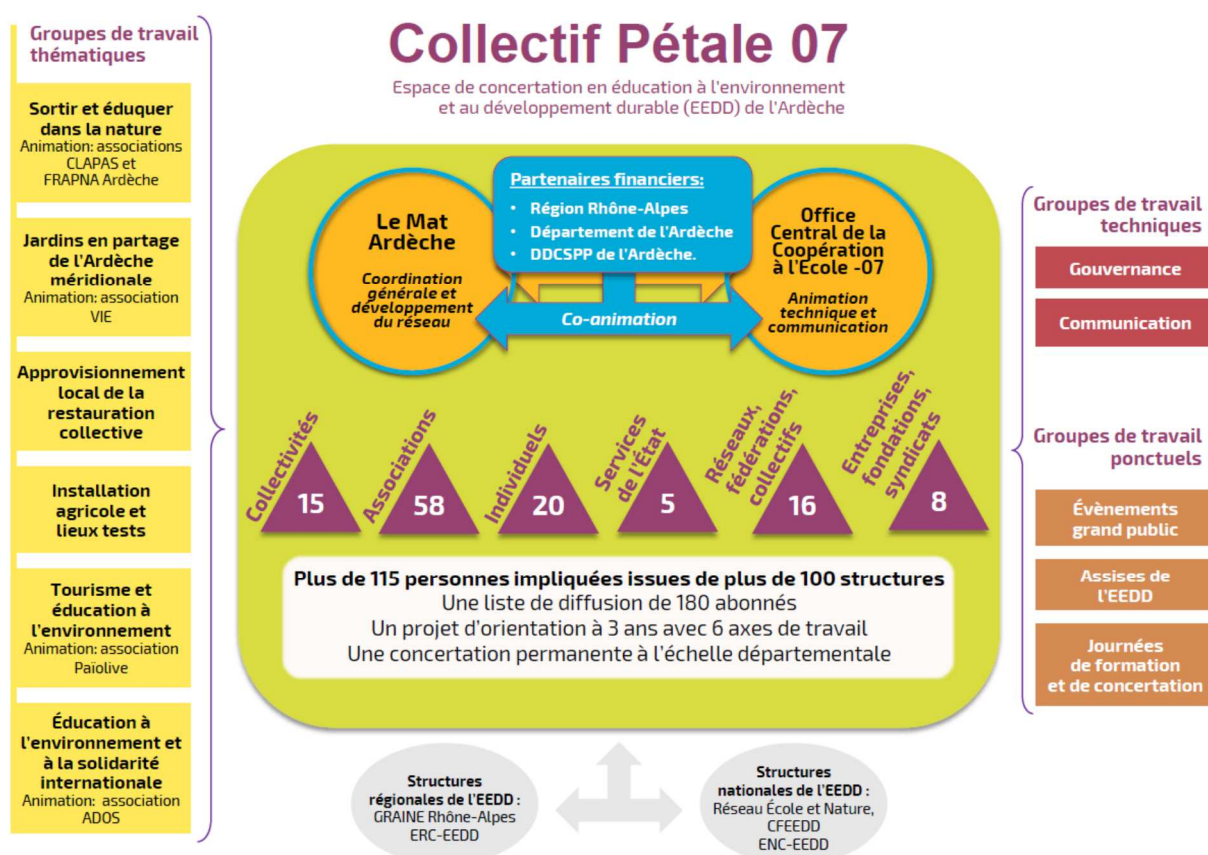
Groupes de travail thématiques

Sortir et éduquer dans la nature
Animation: associations CLAPAS et FRAPNA Ardèche

Jardins en partage de l'Ardèche méridionale
Animation: association VIE

Approvisionnement local de la restauration collective

Installation agricole et lieux tests

Tourisme et éducation à l'environnement
Animation: association Païolive

Éducation à l'environnement et à la solidarité internationale
Animation: association ADOS

Collectif Pétale 07

Espace de concertation en éducation à l'environnement et au développement durable (EEDD) de l'Ardèche

Partenaires financiers:
• Région Rhône-Alpes
• Département de l'Ardèche
• DDCSPP de l'Ardèche.

Le Mat Ardèche
Coordination générale et développement du réseau

Co-animation

Office Central de la Coopération à l'École -07
Animation technique et communication

Collectivités 15
Associations 58
Individuels 20
Services de l'État 5
Réseaux, fédérations, collectifs 16
Entreprises, fondations, syndicats 8

Plus de 115 personnes impliquées issues de plus de 100 structures
Une liste de diffusion de 180 abonnés
Un projet d'orientation à 3 ans avec 6 axes de travail
Une concertation permanente à l'échelle départementale

Groupes de travail techniques
Gouvernance
Communication

Groupes de travail ponctuels
Évènements grand public
Assises de l'EEDD
Journées de formation et de concertation

Structures régionales de l'EEDD :
GRAINE Rhône-Alpes
ERC-EEDD

Structures nationales de l'EEDD :
Réseau École et Nature,
CFEEDD
ENC-EEDD